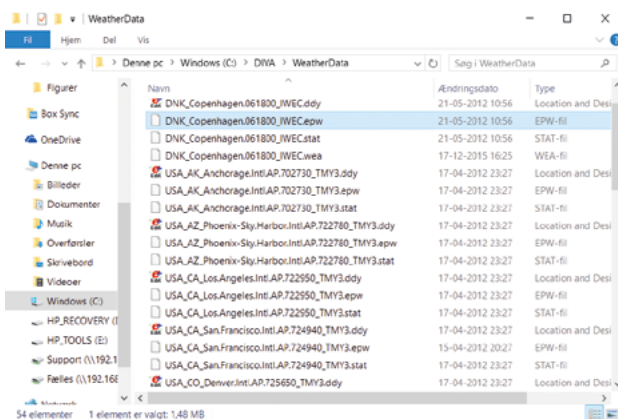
WeatherData

Fil Hjem Del Vis

Denne pc > Windows (C:) > DIVA > WeatherData

Søg i WeatherData

Figurer
Box Sync
OneDrive
Denne pc
Billeder
Dokumenter
Musik
Overførsler
Skrivebord
Videoer
Windows (C:)
HP_RECOVERY (I
HP_TOOLS (E:)
Support (\\192.1
Fælles (\\192.168

| Navn | Ændringsdato | Type |
|---|---|---|
| DNK_Copenhagen.061800_IWEC.ddy | 21-05-2012 10:56 | Location and Desi |
| DNK_Copenhagen.061800_IWEC.epw | 21-05-2012 10:56 | EPW-fil |
| DNK_Copenhagen.061800_IWEC.stat | 21-05-2012 10:56 | STAT-fil |
| DNK_Copenhagen.061800_IWEC.wea | 17-12-2015 16:25 | WEA-fil |
| USA_AK_Anchorage.Intl.AP.702730_TMY3.ddy | 17-04-2012 23:27 | Location and Desi |
| USA_AK_Anchorage.Intl.AP.702730_TMY3.epw | 17-04-2012 23:27 | EPW-fil |
| USA_AK_Anchorage.Intl.AP.702730_TMY3.stat | 17-04-2012 23:27 | STAT-fil |
| USA_AZ_Phoenix-Sky.Harbor.Intl.AP.722780_TMY3.ddy | 17-04-2012 23:27 | Location and Desi |
| USA_AZ_Phoenix-Sky.Harbor.Intl.AP.722780_TMY3.epw | 17-04-2012 23:27 | EPW-fil |
| USA_AZ_Phoenix-Sky.Harbor.Intl.AP.722780_TMY3.stat | 17-04-2012 23:27 | STAT-fil |
| USA_CA_Los.Angeles.Intl.AP.722950_TMY3.ddy | 17-04-2012 23:27 | Location and Desi |
| USA_CA_Los.Angeles.Intl.AP.722950_TMY3.epw | 17-04-2012 23:27 | EPW-fil |
| USA_CA_Los.Angeles.Intl.AP.722950_TMY3.stat | 17-04-2012 23:27 | STAT-fil |
| USA_CA_San.Francisco.Intl.AP.724940_TMY3.ddy | 17-04-2012 23:27 | Location and Desi |
| USA_CA_San.Francisco.Intl.AP.724940_TMY3.epw | 15-04-2012 20:27 | EPW-fil |
| USA_CA_San.Francisco.Intl.AP.724940_TMY3.stat | 17-04-2012 23:27 | STAT-fil |
| USA_CO_Denver.Intl.AP.725650_TMY3.ddy | 17-04-2012 23:27 | Location and Desi |

54 elementer 1 element er valgt: 1,48 MB